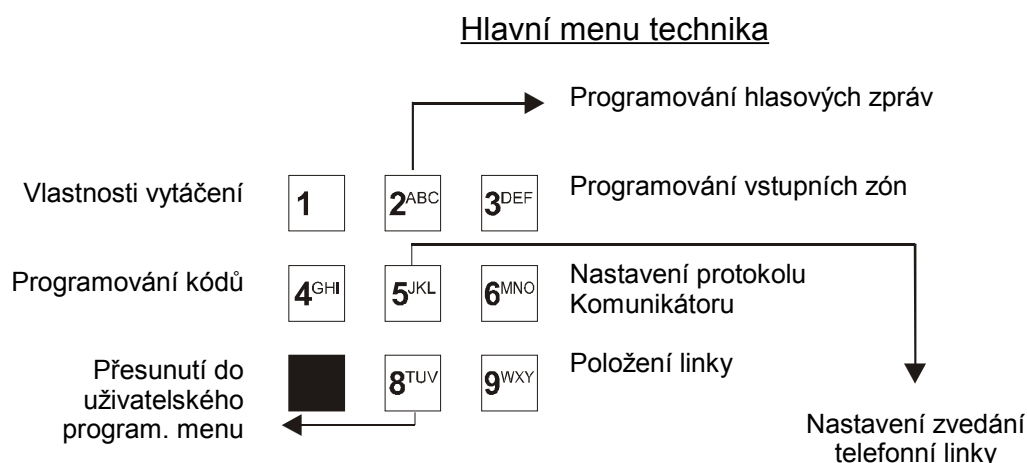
Hlavní menu technika

Programování hlasových zpráv

Vlastnosti vytáčení

1

2ABC

3DEF

Programování vstupních zón

Programování kódů

4GHI

5JKL

6MNO

Nastavení protokolu Komunikátoru

Přesunutí do uživatelského program. menu

8TUV

9WXY

Položení linky

Nastavení zvedání telefonní linky